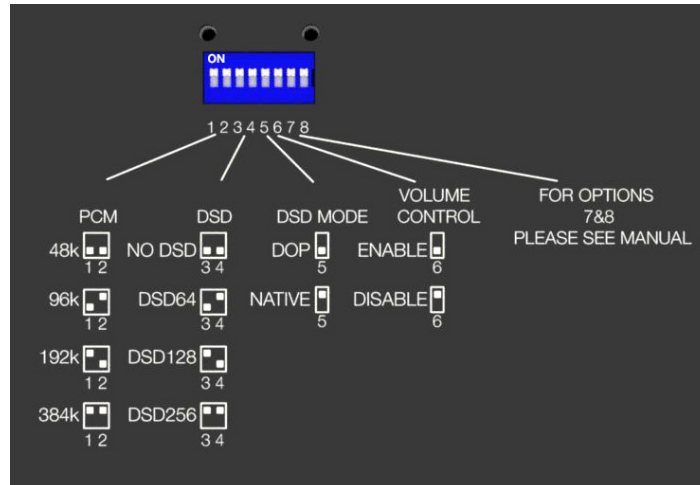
ON

1 2 3 4 5 6 7 8

PCM
48k 1 2
96k 1 2
192k 1 2
384k 1 2

DSD
NO DSD 3 4
DSD64 3 4
DSD128 3 4
DSD256 3 4

DSD MODE
DOP 5
NATIVE 5

VOLUME CONTROL
ENABLE 6
DISABLE 6

FOR OPTIONS 7&8 PLEASE SEE MANUAL